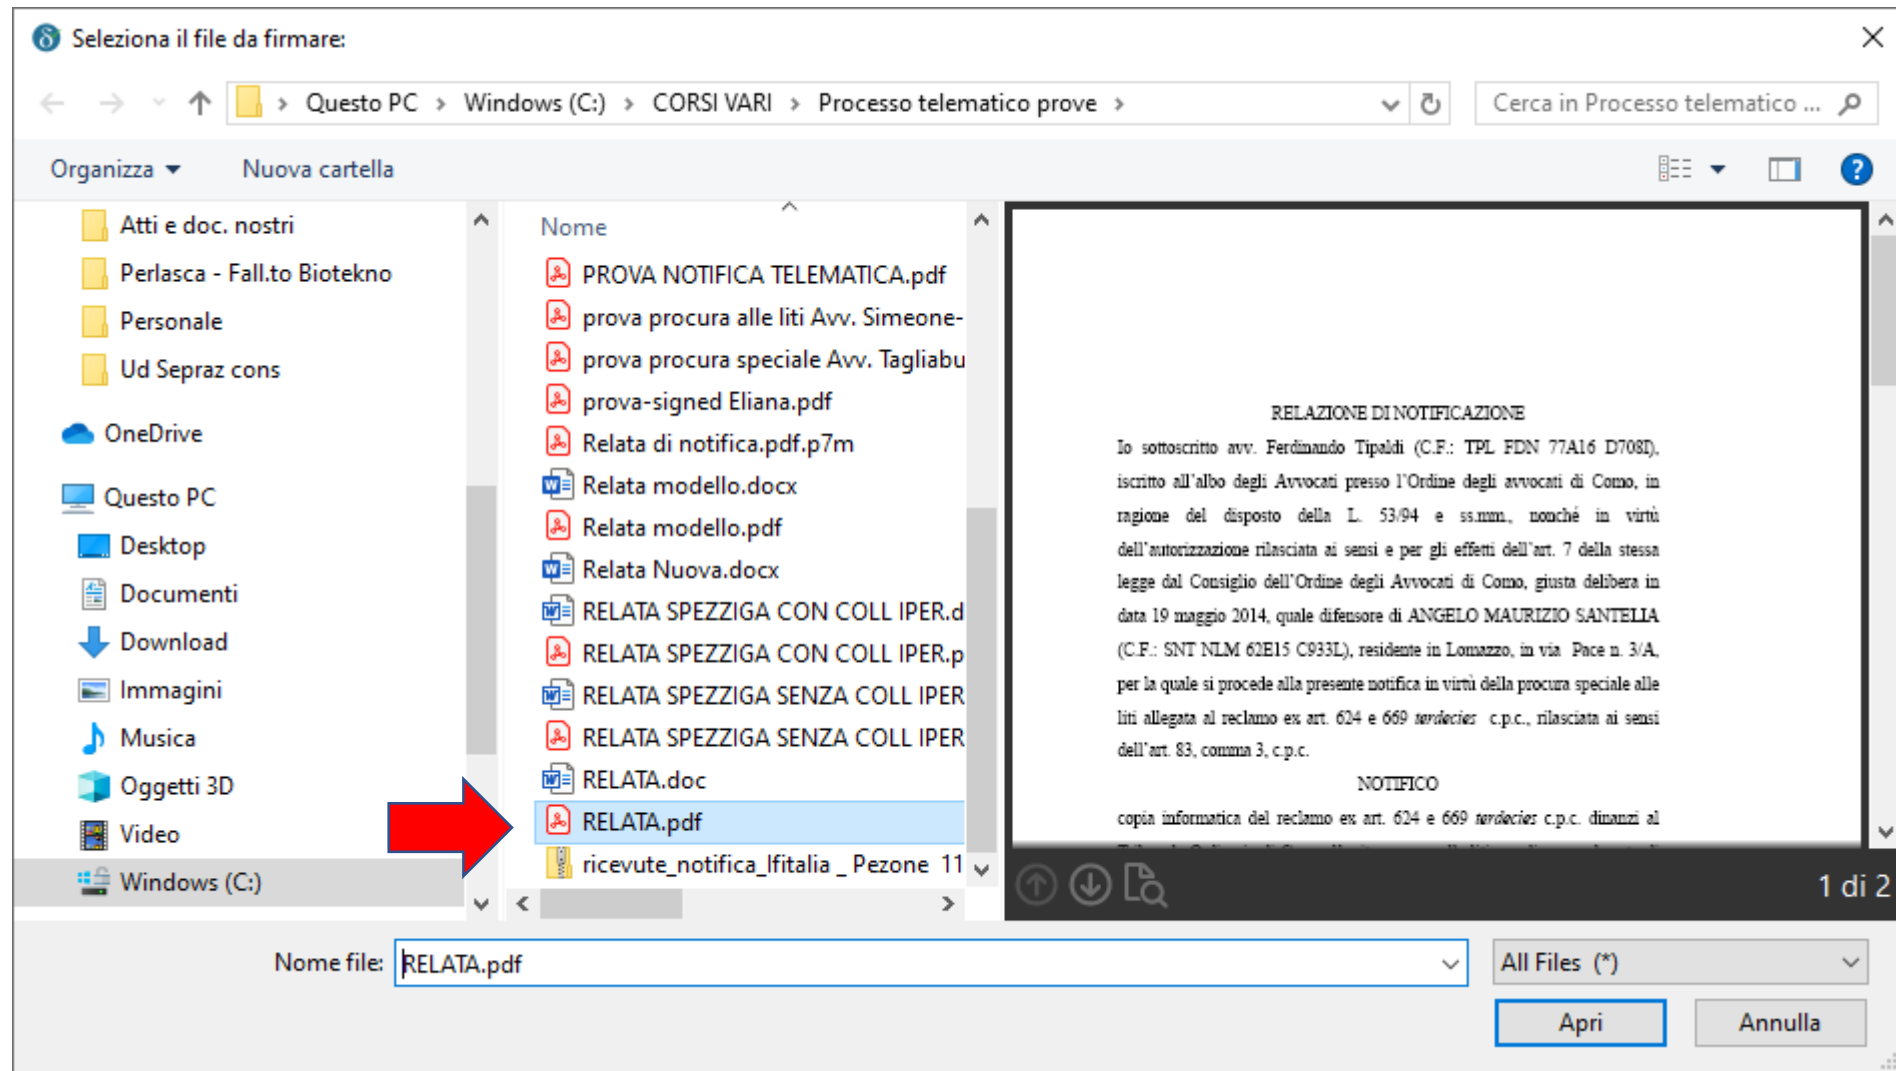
Seleziona il file da firmare:

Questo PC › Windows (C:) › CORSI VARI › Processo telematico prove ›

Cerca in Processo telematico ...

Organizza ▾ Nuova cartella

Atti e doc. nostri
Perlasca - Fall.to Biotekno
Personale
Ud Sepraz cons
OneDrive
Questo PC
Desktop
Documenti
Download
Immagini
Musica
Oggetti 3D
Video
Windows (C:)

Nome
PROVA NOTIFICA TELEMATICA.pdf
prova procura alle liti Avv. Simeone-
prova procura speciale Avv. Tagliabu
prova-signed Eliana.pdf
Relata di notifica.pdf.p7m
Relata modello.docx
Relata modello.pdf
Relata Nuova.docx
RELATA SPEZZIGA CON COLL IPER.d
RELATA SPEZZIGA CON COLL IPER.p
RELATA SPEZZIGA SENZA COLL IPER
RELATA SPEZZIGA SENZA COLL IPER
RELATA.doc
RELATA.pdf
ricevute_notifica_lfitalia _ Pezone 11

RELAZIONE DI NOTIFICAZIONE

Io sottoscritto avv. Ferdinando Tipaldi (C.F.: TPL FDN 77A16 D708I), iscritto all'albo degli Avvocati presso l'Ordine degli avvocati di Como, in ragione del disposto della L. 53/94 e ss.mm., nonché in virtù dell'autorizzazione rilasciata ai sensi e per gli effetti dell'art. 7 della stessa legge dal Consiglio dell'Ordine degli Avvocati di Como, giusta delibera in data 19 maggio 2014, quale difensore di ANGELO MAURIZIO SANTELIA (C.F.: SNT NLM 62E15 C933L), residente in Lomazzo, in via Pace n. 3/A, per la quale si procede alla presente notifica in virtù della procura speciale alle liti allegata al reclamo ex art. 624 e 669 terdecies c.p.c., rilasciata ai sensi dell'art. 83, comma 3, c.p.c.

NOTIFICO

copia informatica del reclamo ex art. 624 e 669 terdecies c.p.c. dinanzi al

1 di 2

Nome file: RELATA.pdf
All Files (*)
Apri
Annulla